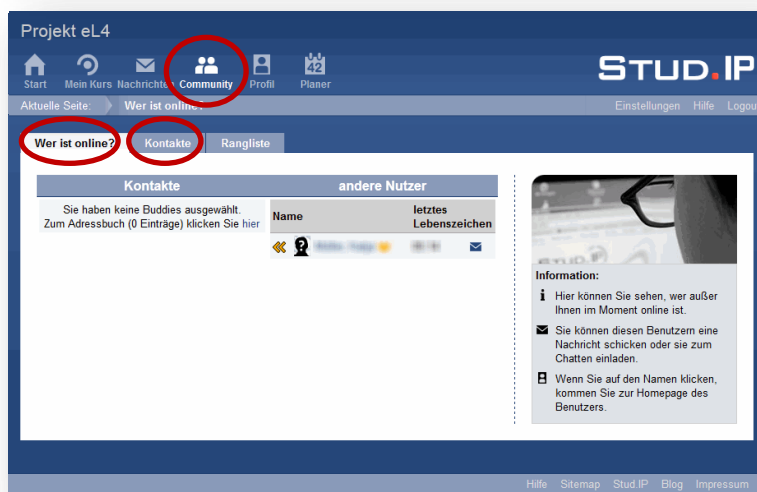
Projekt eL4

Start Mein Kurs Nachrichten Community Profil 42 Planer

STUD.IP

Aktuelle Seite: Wer ist online?

Einstellungen Hilfe Logout

Wer ist online? Kontakte Rangliste

| Kontakte | andere Nutzer | |
|---|---|---|
| Sie haben keine Buddies ausgewählt. Zum Adressbuch (0 Einträge) klicken Sie hier | Name | letztes Lebenszeichen |
| | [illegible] | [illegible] |

Information:

Hier können Sie sehen, wer außer Ihnen im Moment online ist.

Sie können diesen Benutzern eine Nachricht schicken oder sie zum Chatten einladen.

Wenn Sie auf den Namen klicken, kommen Sie zur Homepage des Benutzers.

Hilfe Sitemap Stud.IP Blog Impressum